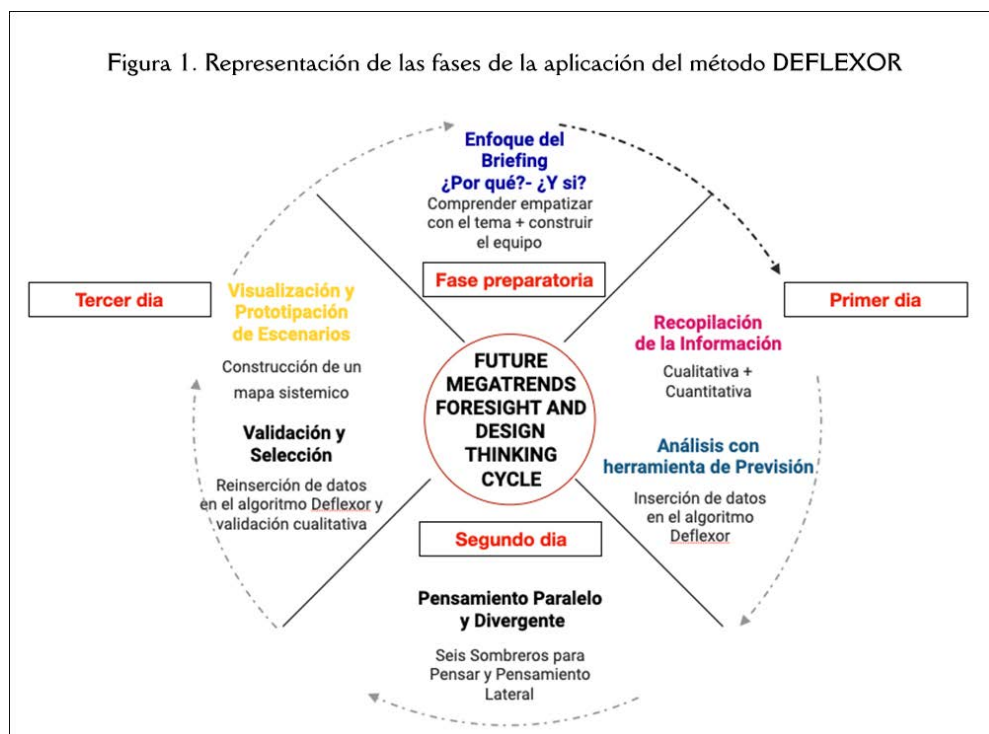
Figura 1. Representación de las fases de la aplicación del método DEFLEXOR

Enfoque del Briefing
¿Por qué?- ¿Y si?
Comprender empatizar con el tema + construir el equipo

Fase preparatoria

Primer dia

Recopilación de la Información
Cualitativa + Cuantitativa

Análisis con herramienta de Previsión
Inserción de datos en el algoritmo Deflexor

Segundo dia

Pensamiento Paralelo y Divergente
Seis Sombreros para Pensar y Pensamiento Lateral

Tercer dia

Visualización y Prototipación de Escenarios
Construcción de un mapa sistemico

Validación y Selección
Reinserción de datos en el algoritmo Deflexor y validación cualitativa

FUTURE MEGATRENDS FORESIGHT AND DESIGN THINKING CYCLE